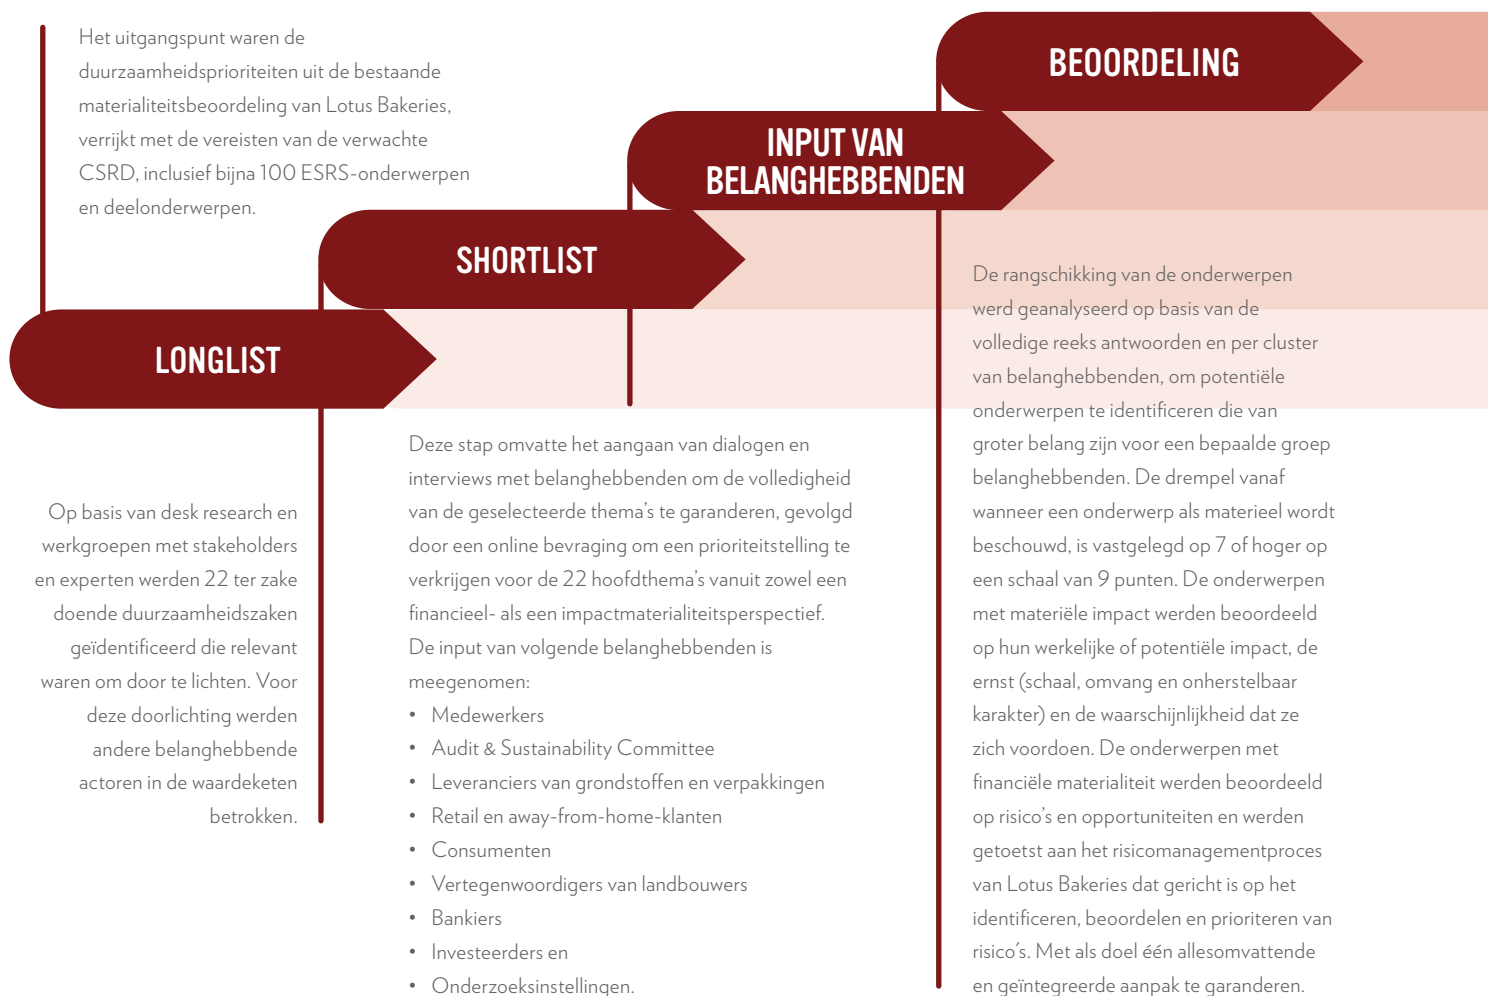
Het uitgangspunt waren de duurzaamheidsprioriteiten uit de bestaande materialiteitsbeoordeling van Lotus Bakeries, verrijkt met de vereisten van de verwachte CSRD, inclusief bijna 100 ESRS-onderwerpen en deelonderwerpen.

BEOORDELING

INPUT VAN BELANGHEBBENDEN

SHORTLIST

LONGLIST

Op basis van desk research en werkgroepen met stakeholders en experten werden 22 ter zake doende duurzaamheidszaken geïdentificeerd die relevant waren om door te lichten. Voor deze doorlichting werden andere belanghebbende actoren in de waardeketen betrokken.

Deze stap omvatte het aangaan van dialogen en interviews met belanghebbenden om de volledigheid van de geselecteerde thema's te garanderen, gevolgd door een online bevraging om een prioriteitstelling te verkrijgen voor de 22 hoofdthema's vanuit zowel een financieel- als een impactmaterialiteitsperspectief. De input van volgende belanghebbenden is meegenomen:
• Medewerkers
• Audit & Sustainability Committee
• Leveranciers van grondstoffen en verpakkingen
• Retail en away-from-home-klanten
• Consumenten
• Vertegenwoordigers van landbouwers
• Bankiers
• Investeerders en
• Onderzoeksinstellingen.

De rangschikking van de onderwerpen werd geanalyseerd op basis van de volledige reeks antwoorden en per cluster van belanghebbenden, om potentiële onderwerpen te identificeren die van groter belang zijn voor een bepaalde groep belanghebbenden. De drempel vanaf wanneer een onderwerp als materieel wordt beschouwd, is vastgelegd op 7 of hoger op een schaal van 9 punten. De onderwerpen met materiële impact werden beoordeeld op hun werkelijke of potentiële impact, de ernst (schaal, omvang en onherstelbaar karakter) en de waarschijnlijkheid dat ze zich voordoen. De onderwerpen met financiële materialiteit werden beoordeeld op risico's en opportuniteiten en werden getoetst aan het risicomanagementproces van Lotus Bakeries dat gericht is op het identificeren, beoordelen en prioriteren van risico's. Met als doel één allesomvattende en geïntegreerde aanpak te garanderen.